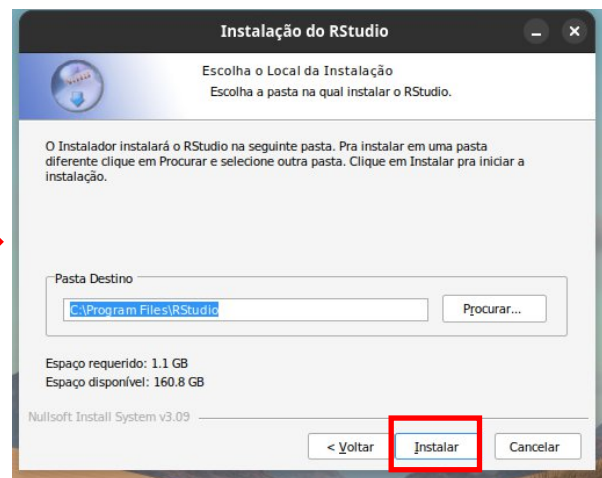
Instalação do RStudio

Escolha o Local da Instalação
Escolha a pasta na qual instalar o RStudio.

O Instalador instalará o RStudio na seguinte pasta. Pra instalar em uma pasta diferente clique em Procurar e selecione outra pasta. Clique em Instalar pra iniciar a instalação.

Pasta Destino
C:\Program Files\RStudio
Procurar...

Espaço requerido: 1.1 GB
Espaço disponível: 160.8 GB

Nullsoft Install System v3.09

< Voltar
Instalar
Cancelar